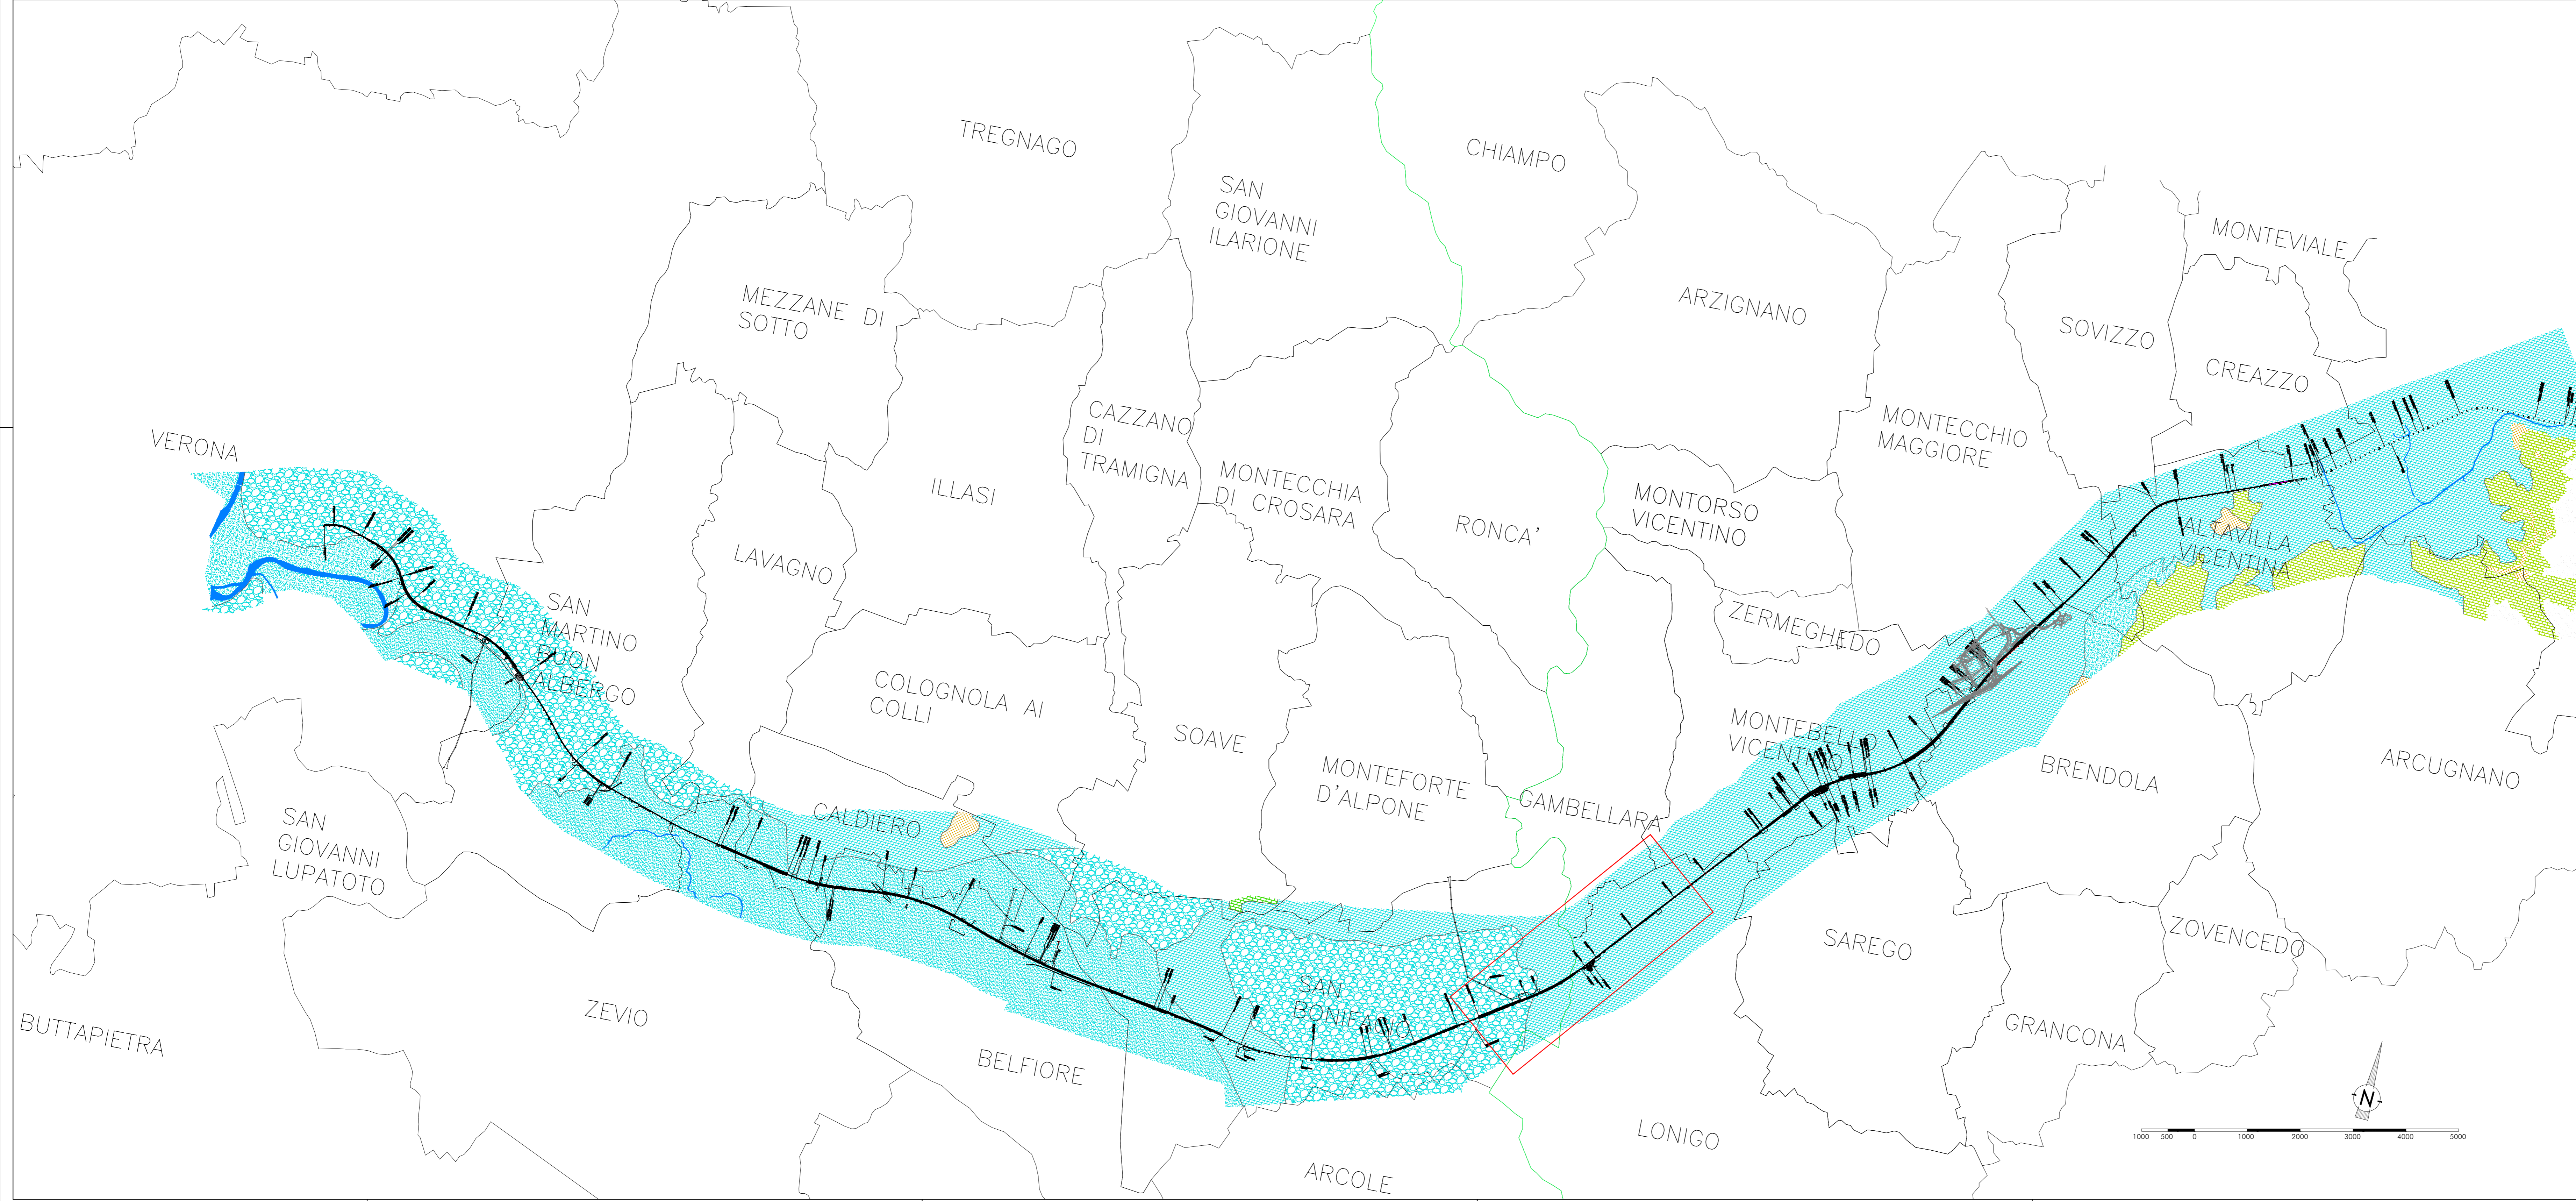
TREGNAGO

SAN GIOVANNI ILARIONE

CHIAMPO

MONTEVIALE

ARZIGNANO

SOVIZZO

CREAZZO

MEZZANE DI SOTTO

VERONA

CAZZANO DI TRAMIGNA

MONTECCHIO MAGGIORE

ILLASI

MONTECCHIA DI CROSARA

RONCA'

MONTORSO VICENTINO

ALTAVILLA VICENTINA

LAVAGNO

SAN MARTINO BUON ALBERGO

ZERMEGHEDO

COLOGNOLA AI COLLI

SOAVE

MONTEBELLO VICENTINO

ARCUGNANO

BRENDOLA

MONTEFORTE D'ALPONE

GAMBELLARA

CALDIERO

SAN GIOVANNI LUPATOTO

SAREGO

ZOVENCEDO

SAN BONIFACIO

GRANCONA

BUTTAPIETRA

ZEVIO

BELFIORE

LONIGO

ARCOLE

N

1000 500 0 1000 2000 3000 4000 5000